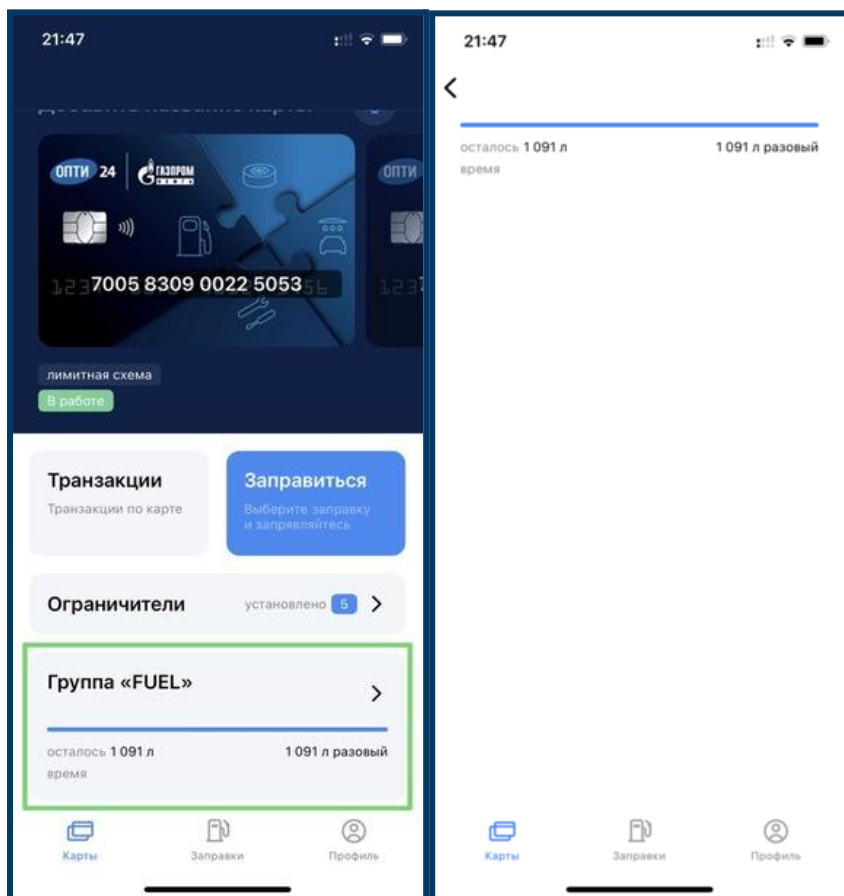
21:47

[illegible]

ОПТИ 24 ГАЗПРОМ

7005 8309 0022 5053

лимитная схема

В работе

Транзакции
Транзакции по карте

Заправиться
Выберите заправку и заправляйтесь

Ограничители установлено 5

Группа «FUEL»

осталось 1 091 л 1 091 л разовый
время

Карты Заправки Профиль

21:47

осталось 1 091 л 1 091 л разовый
время

Карты Заправки Профиль